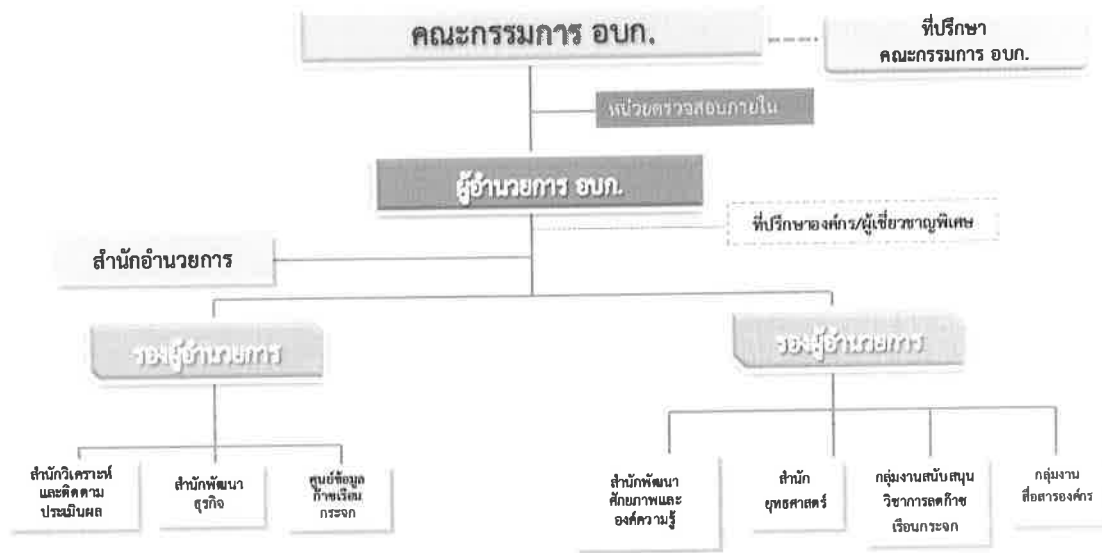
คณะกรรมการ อบก.

ที่ปรึกษา คณะกรรมการ อบก.

หน่วยตรวจสอบภายใน

ผู้อำนวยการ อบก.

ที่ปรึกษาองค์กร/ผู้เชี่ยวชาญพิเศษ

สำนักอำนวยการ

รองผู้อำนวยการ

รองผู้อำนวยการ

สำนักวิเคราะห์และติดตามประเมินผล

สำนักพัฒนาธุรกิจ

ศูนย์ข้อมูลก๊าซเรือนกระจก

สำนักพัฒนาศักยภาพและองค์ความรู้

สำนักยุทธศาสตร์

กลุ่มงานสนับสนุนวิชาการลดก๊าซเรือนกระจก

กลุ่มงานสื่อสารองค์กร